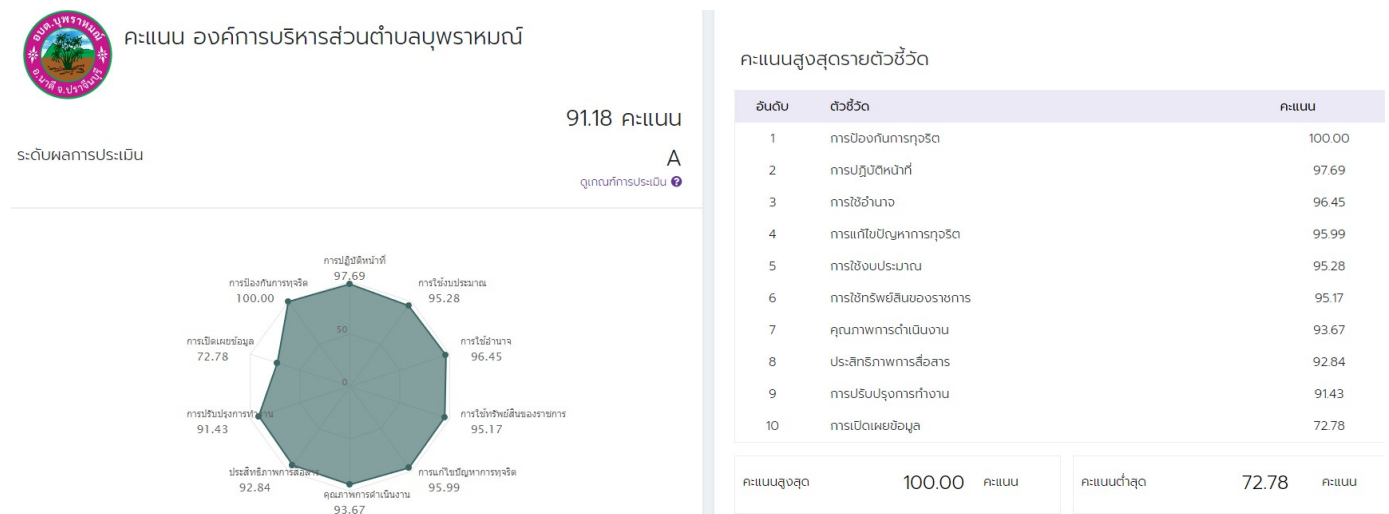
อบต.บุพราหมณ์ อ.นาดี จ.ปราจีนบุรี

คะแนน องค์การบริหารส่วนตำบลบุพราหมณ์

91.18 คะแนน

ระดับผลการประเมิน

A

ดูเกณฑ์การประเมิน

การปฏิบัติหน้าที่ 97.69
การใช้งบประมาณ 95.28
การใช้อำนาจ 96.45
การใช้ทรัพย์สินของราชการ 95.17
การแก้ไขปัญหาการทุจริต 95.99
คุณภาพการดำเนินงาน 93.67
ประสิทธิภาพการสื่อสาร 92.84
การปรับปรุงการทำงาน 91.43
การเปิดเผยข้อมูล 72.78
การป้องกันการทุจริต 100.00
50
0

คะแนนสูงสุดรายตัวชี้วัด

| อันดับ | ตัวชี้วัด | คะแนน |
|---|---|---|
| 1 | การป้องกันการทุจริต | 100.00 |
| 2 | การปฏิบัติหน้าที่ | 97.69 |
| 3 | การใช้อำนาจ | 96.45 |
| 4 | การแก้ไขปัญหาการทุจริต | 95.99 |
| 5 | การใช้งบประมาณ | 95.28 |
| 6 | การใช้ทรัพย์สินของราชการ | 95.17 |
| 7 | คุณภาพการดำเนินงาน | 93.67 |
| 8 | ประสิทธิภาพการสื่อสาร | 92.84 |
| 9 | การปรับปรุงการทำงาน | 91.43 |
| 10 | การเปิดเผยข้อมูล | 72.78 |

คะแนนสูงสุด 100.00 คะแนน

คะแนนต่ำสุด 72.78 คะแนน